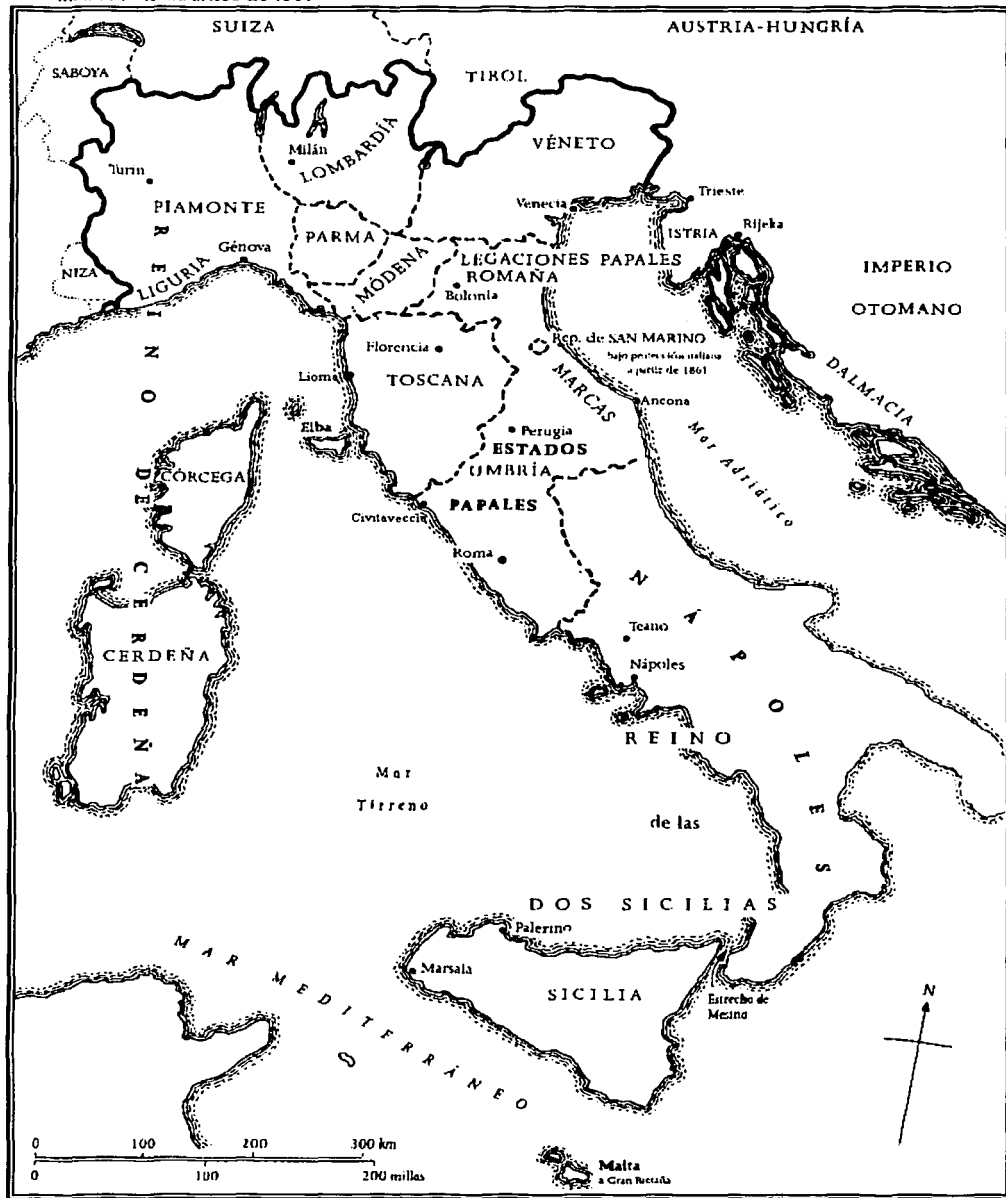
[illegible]

SUIZA

AUSTRIA-HUNGRÍA

SABOYA

TIROL

Milán

LOMBARDÍA

VÉNETO

Turín

PIAMONTE

Venecia

Trieste

Rijeka

Génova

PARMA

ISTRIA

NIZA

LIGURIA

MÓDENA

LEGACIONES PAPALES

ROMAÑA

IMPERIO

OTOMANO

Bolonia

REINO DE CERDEÑA

Florencia

Rep. de SAN MARINO

bajo protección italiana a partir de 1861

Liorna

TOSCANA

MARCAS

DALMACIA

Ancona

Elba

Perugia

Mar Adriático

ESTADOS

UMBRÍA

CÓRCEGA

PAPALES

Civitavecchia

Roma

Teano

Nápoles

CERDEÑA

REINO

NÁPOLES

Mar

Tirreno

de las

DOS SICILIAS

Palermo

MAR MEDITERRÁNEO

Marsala

SICILIA

Estrecho de Mesina

N

0 100 200 300 km

0 100 200 millas

Malta

a Gran Bretaña